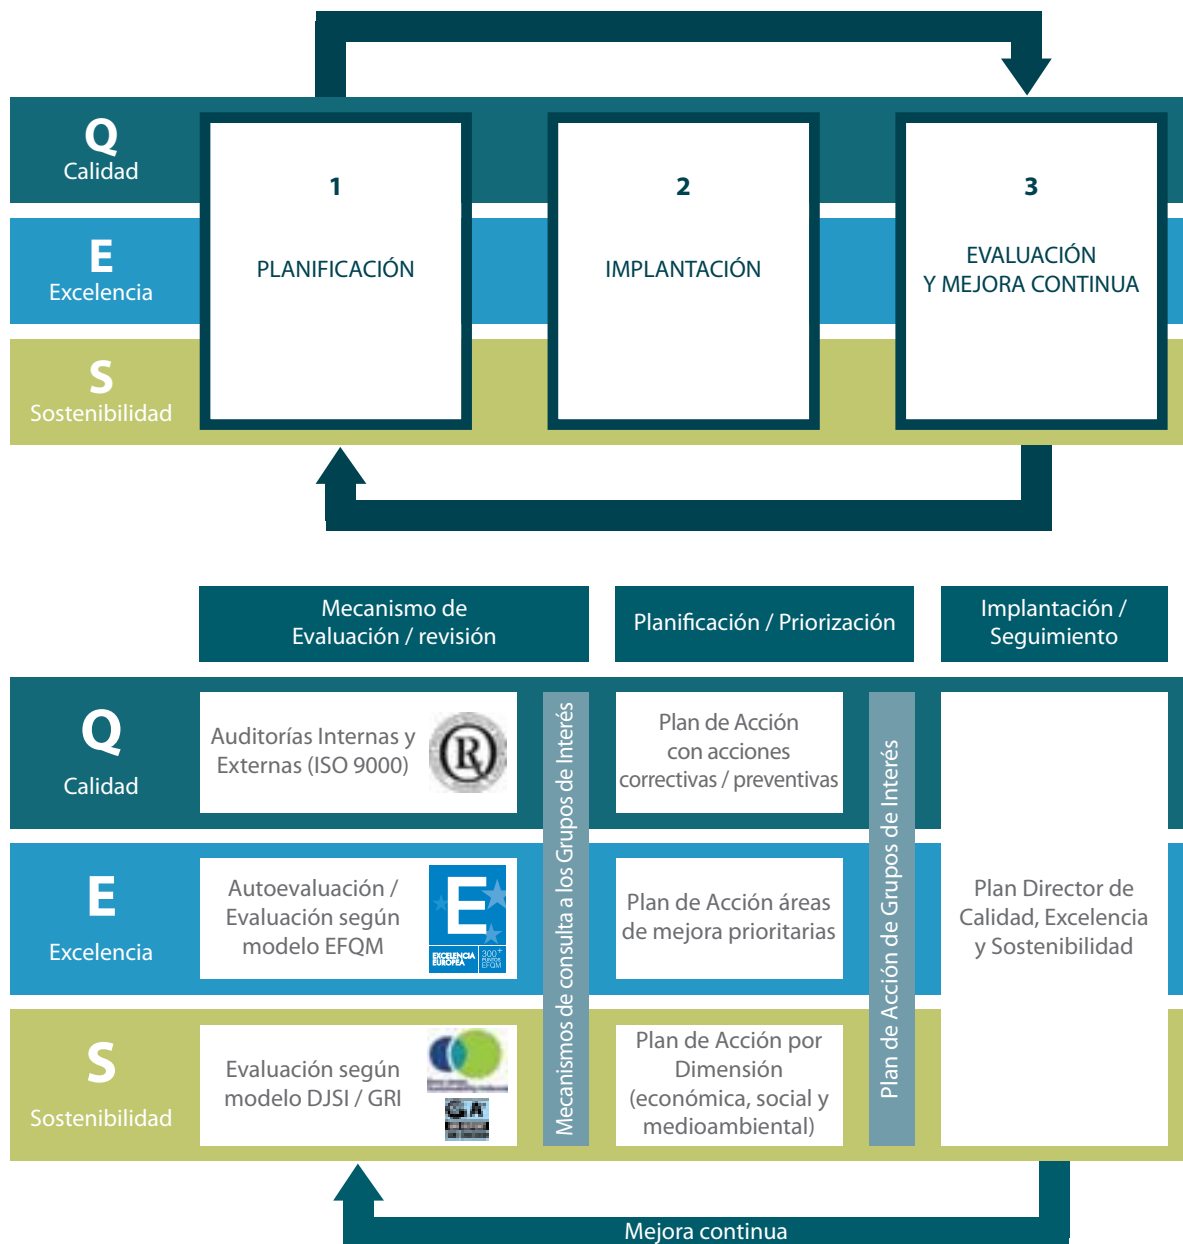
Q
Calidad

E
Excelencia

S
Sostenibilidad

1
PLANIFICACIÓN

2
IMPLANTACIÓN

3
EVALUACIÓN Y MEJORA CONTINUA

Mecanismo de Evaluación / revisión

Planificación / Priorización

Implantación / Seguimiento

Q
Calidad

Auditorías Internas y Externas (ISO 9000)

Plan de Acción con acciones correctivas / preventivas

E
Excelencia

Autoevaluación / Evaluación según modelo EFQM

E
EXCELENCIA EUROPEA
300+ PUNTOS EFQM

Plan de Acción áreas de mejora prioritarias

S
Sostenibilidad

Evaluación según modelo DJSI / GRI

GRI

Plan de Acción por Dimensión (económica, social y medioambiental)

Mecanismos de consulta a los Grupos de Interés

Plan de Acción de Grupos de Interés

Plan Director de Calidad, Excelencia y Sostenibilidad

Mejora continua